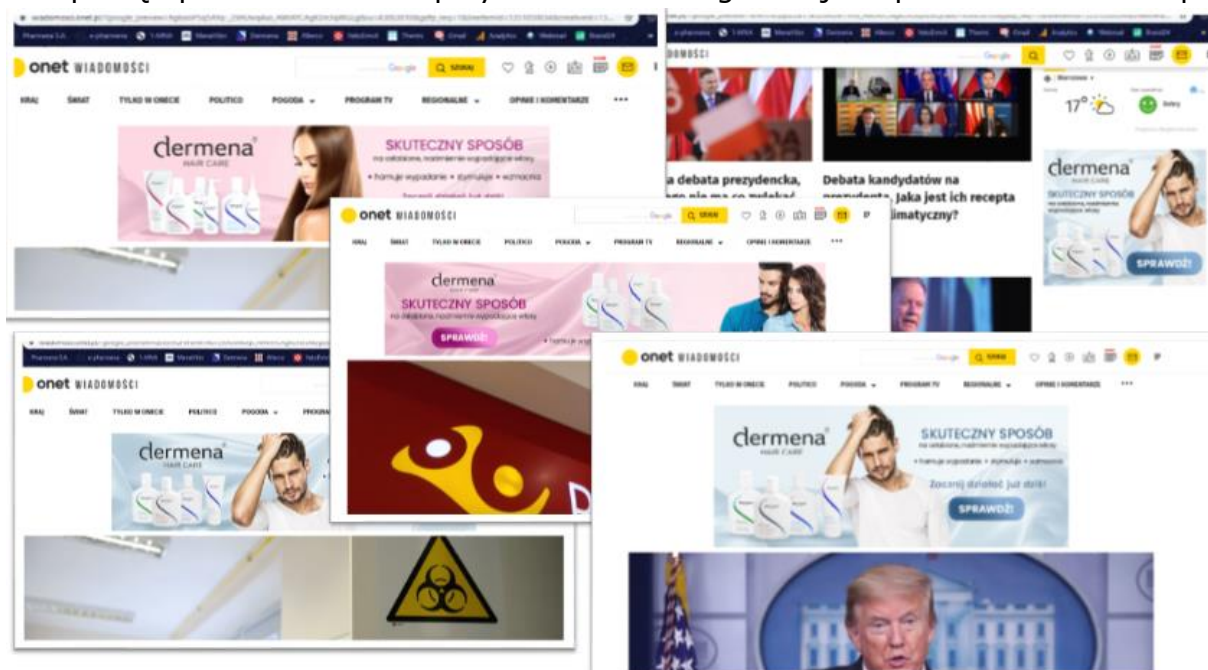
onet WIADOMOŚCI

Google Q SZUKAJ

KRAJ ŚWIAT TYLKO W ONECIE POLITICO POGODA PROGRAM TV REGIONALNE OPINIE I KOMENTARZE •••

dermena HAIR CARE

SKUTECZNY SPOSÓB

• hamuje wypadanie • stymuluje • wzmacnia

Zacznij działać już dziś!

a debata prezydencka,

Debata kandydatów na prezydenta. Jaka jest ich recepta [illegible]limatyczny?

17°

dermena HAIR CARE

SKUTECZNY SPOSÓB

SPRAWDŹ!

onet WIADOMOŚCI

Google Q SZUKAJ

KRAJ ŚWIAT TYLKO W ONECIE POLITICO POGODA PROGRAM TV REGIONALNE OPINIE I KOMENTARZE •••

dermena

SKUTECZNY SPOSÓB

SPRAWDŹ!

onet WIADOMOŚCI

KRAJ ŚWIAT TYLKO W ONECIE POLITICO POGODA PROGRA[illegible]

dermena HAIR CARE

onet WIADOMOŚCI

Google Q SZUKAJ

KRAJ ŚWIAT TYLKO W ONECIE POLITICO POGODA PROGRAM TV REGIONALNE OPINIE I KOMENTARZE •••

dermena HAIR CARE

SKUTECZNY SPOSÓB

• hamuje wypadanie • stymuluje • wzmacnia

Zacznij działać już dziś!

SPRAWDŹ!